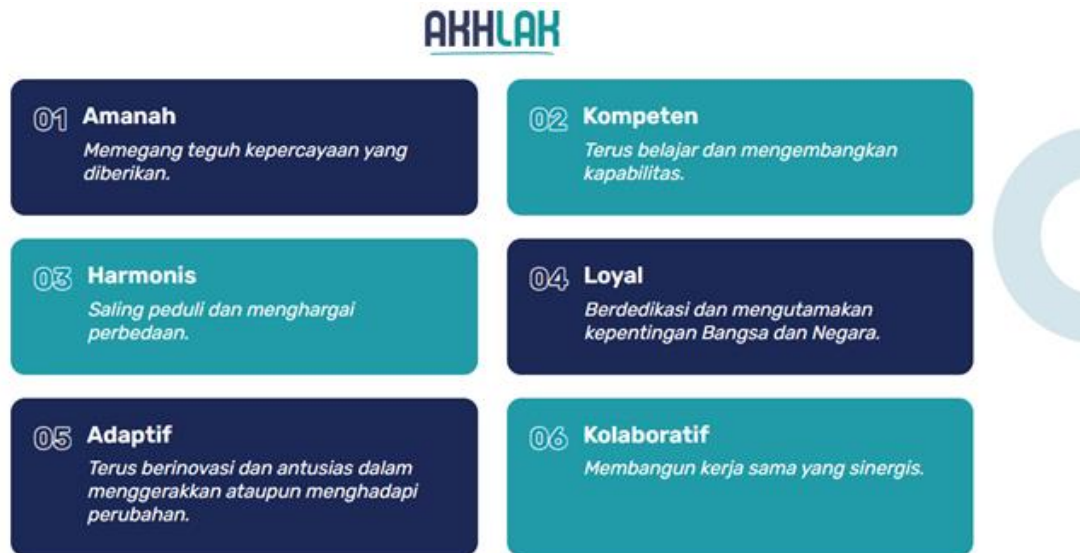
AKHLAK

01 Amanah
Memegang teguh kepercayaan yang diberikan.

02 Kompeten
Terus belajar dan mengembangkan kapabilitas.

03 Harmonis
Saling peduli dan menghargai perbedaan.

04 Loyal
Berdedikasi dan mengutamakan kepentingan Bangsa dan Negara.

05 Adaptif
Terus berinovasi dan antusias dalam menggerakkan ataupun menghadapi perubahan.

06 Kolaboratif
Membangun kerja sama yang sinergis.